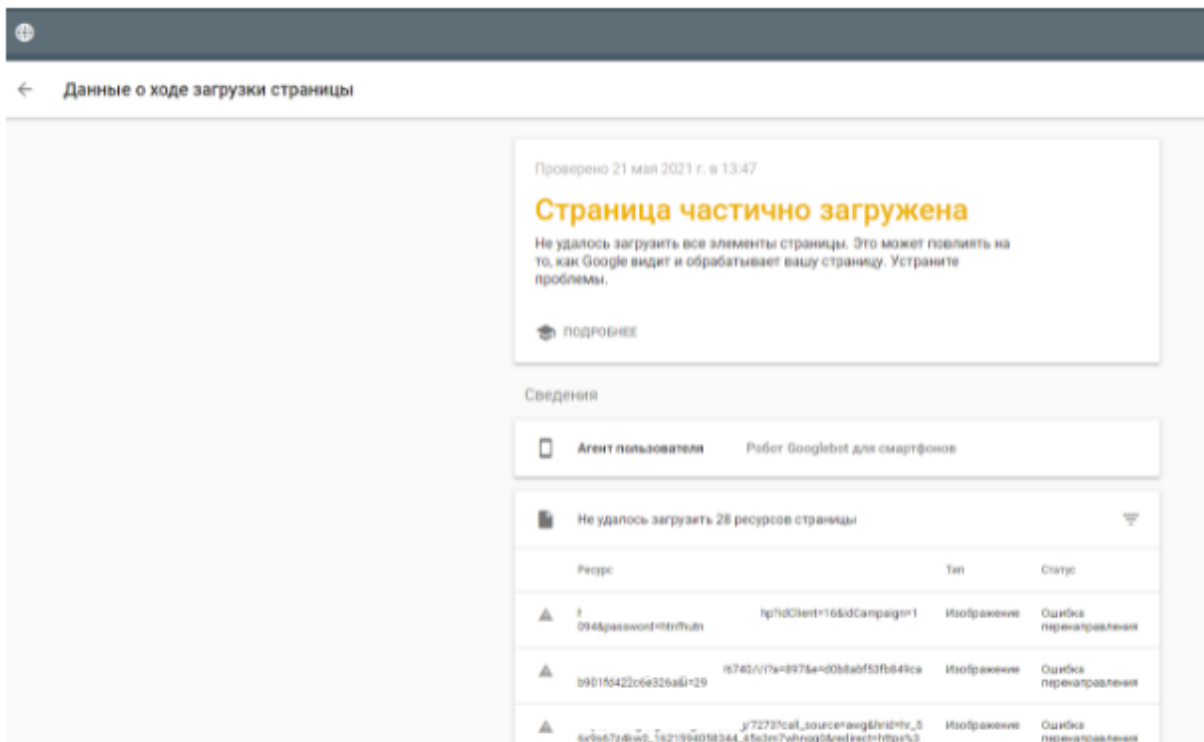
Данные о ходе загрузки страницы

Проверено 21 мая 2021 г. в 13:47

Страница частично загружена

Не удалось загрузить все элементы страницы. Это может повлиять на то, как Google видит и обрабатывает вашу страницу. Устраните проблемы.

ПОДРОБНЕЕ

Сведения

Агент пользователя Робот Googlebot для смартфонов

Не удалось загрузить 28 ресурсов страницы

| Ресурс | Тип | Статус |
|---|---|---|
| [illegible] hp?idClient=16&idCampaign=1 094&password=htrifhutn | Изображение | Ошибка перенаправления |
| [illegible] /6740/i/?a=897&e=d0b8abf53fb849ca b901fd422c6e326a&i=29 | Изображение | Ошибка перенаправления |
| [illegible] y/7273?call_source=awg&hid=hr_5 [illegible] | Изображение | Ошибка перенаправления |